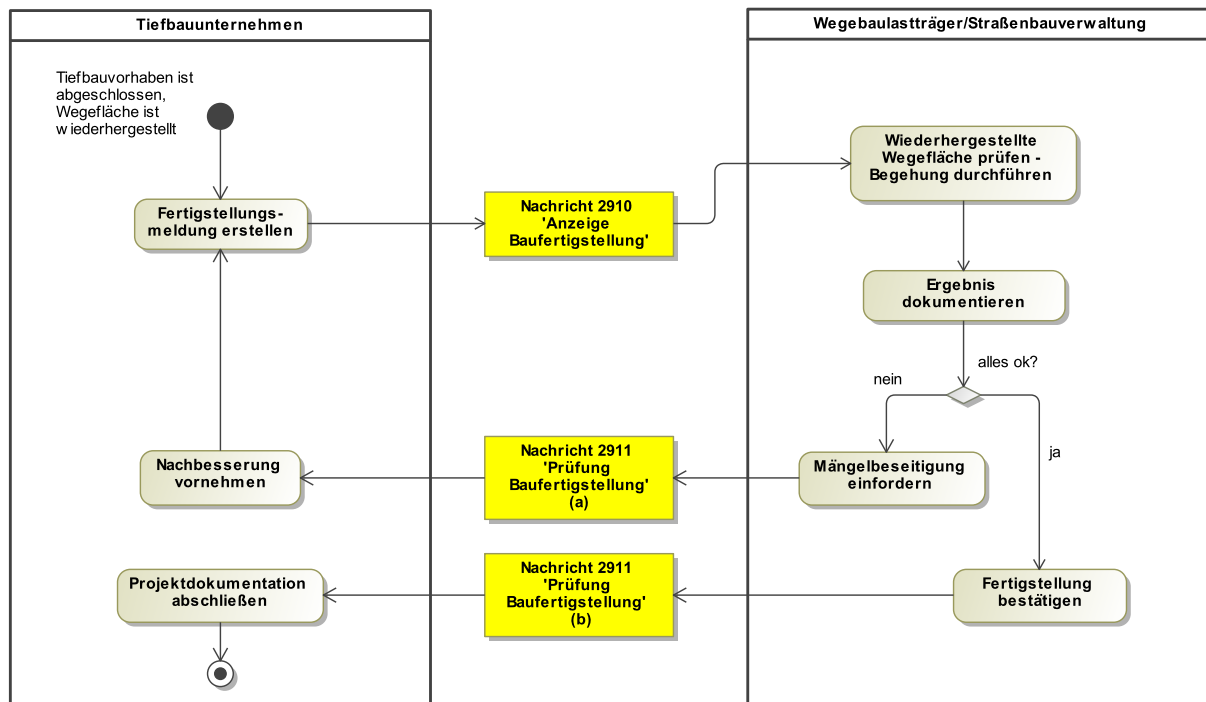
Tiefbauunternehmen

Wegebaulastträger/Straßenbauverwaltung

Tiefbauvorhaben ist abgeschlossen, Wegefläche ist wiederhergestellt

Fertigstellungsmeldung erstellen

Nachricht 2910 'Anzeige Baufertigstellung'

Wiederhergestellte Wegefläche prüfen - Begehung durchführen

Ergebnis dokumentieren

alles ok?

nein

ja

Mängelbeseitigung einfordern

Nachricht 2911 'Prüfung Baufertigstellung' (a)

Nachbesserung vornehmen

Fertigstellung bestätigen

Nachricht 2911 'Prüfung Baufertigstellung' (b)

Projektdokumentation abschließen